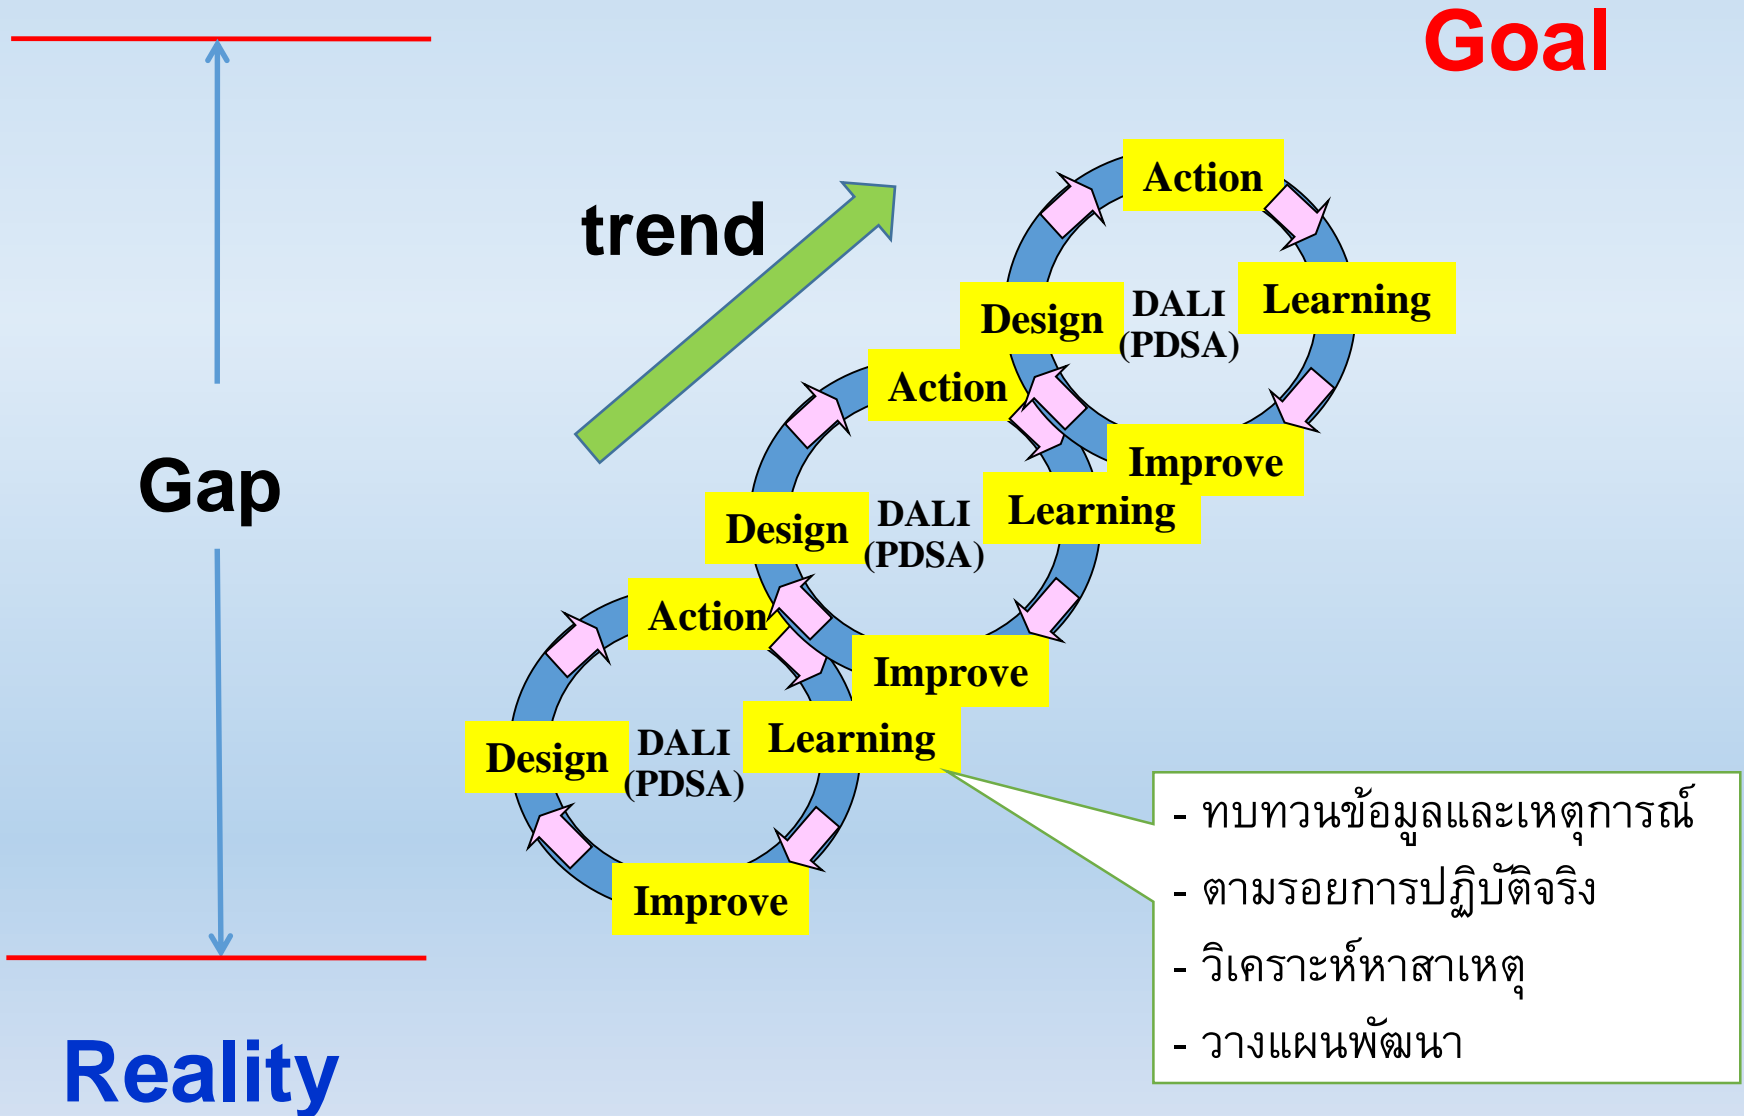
Goal

trend

Gap

Action

Design

DALI
(PDSA)

Learning

Improve

Action

Design

DALI
(PDSA)

Learning

Improve

Action

Design

DALI
(PDSA)

Learning

Improve

- ทบทวนข้อมูลและเหตุการณ์
- ตามรอยการปฏิบัติจริง
- วิเคราะห์หาสาเหตุ
- วางแผนพัฒนา

Reality